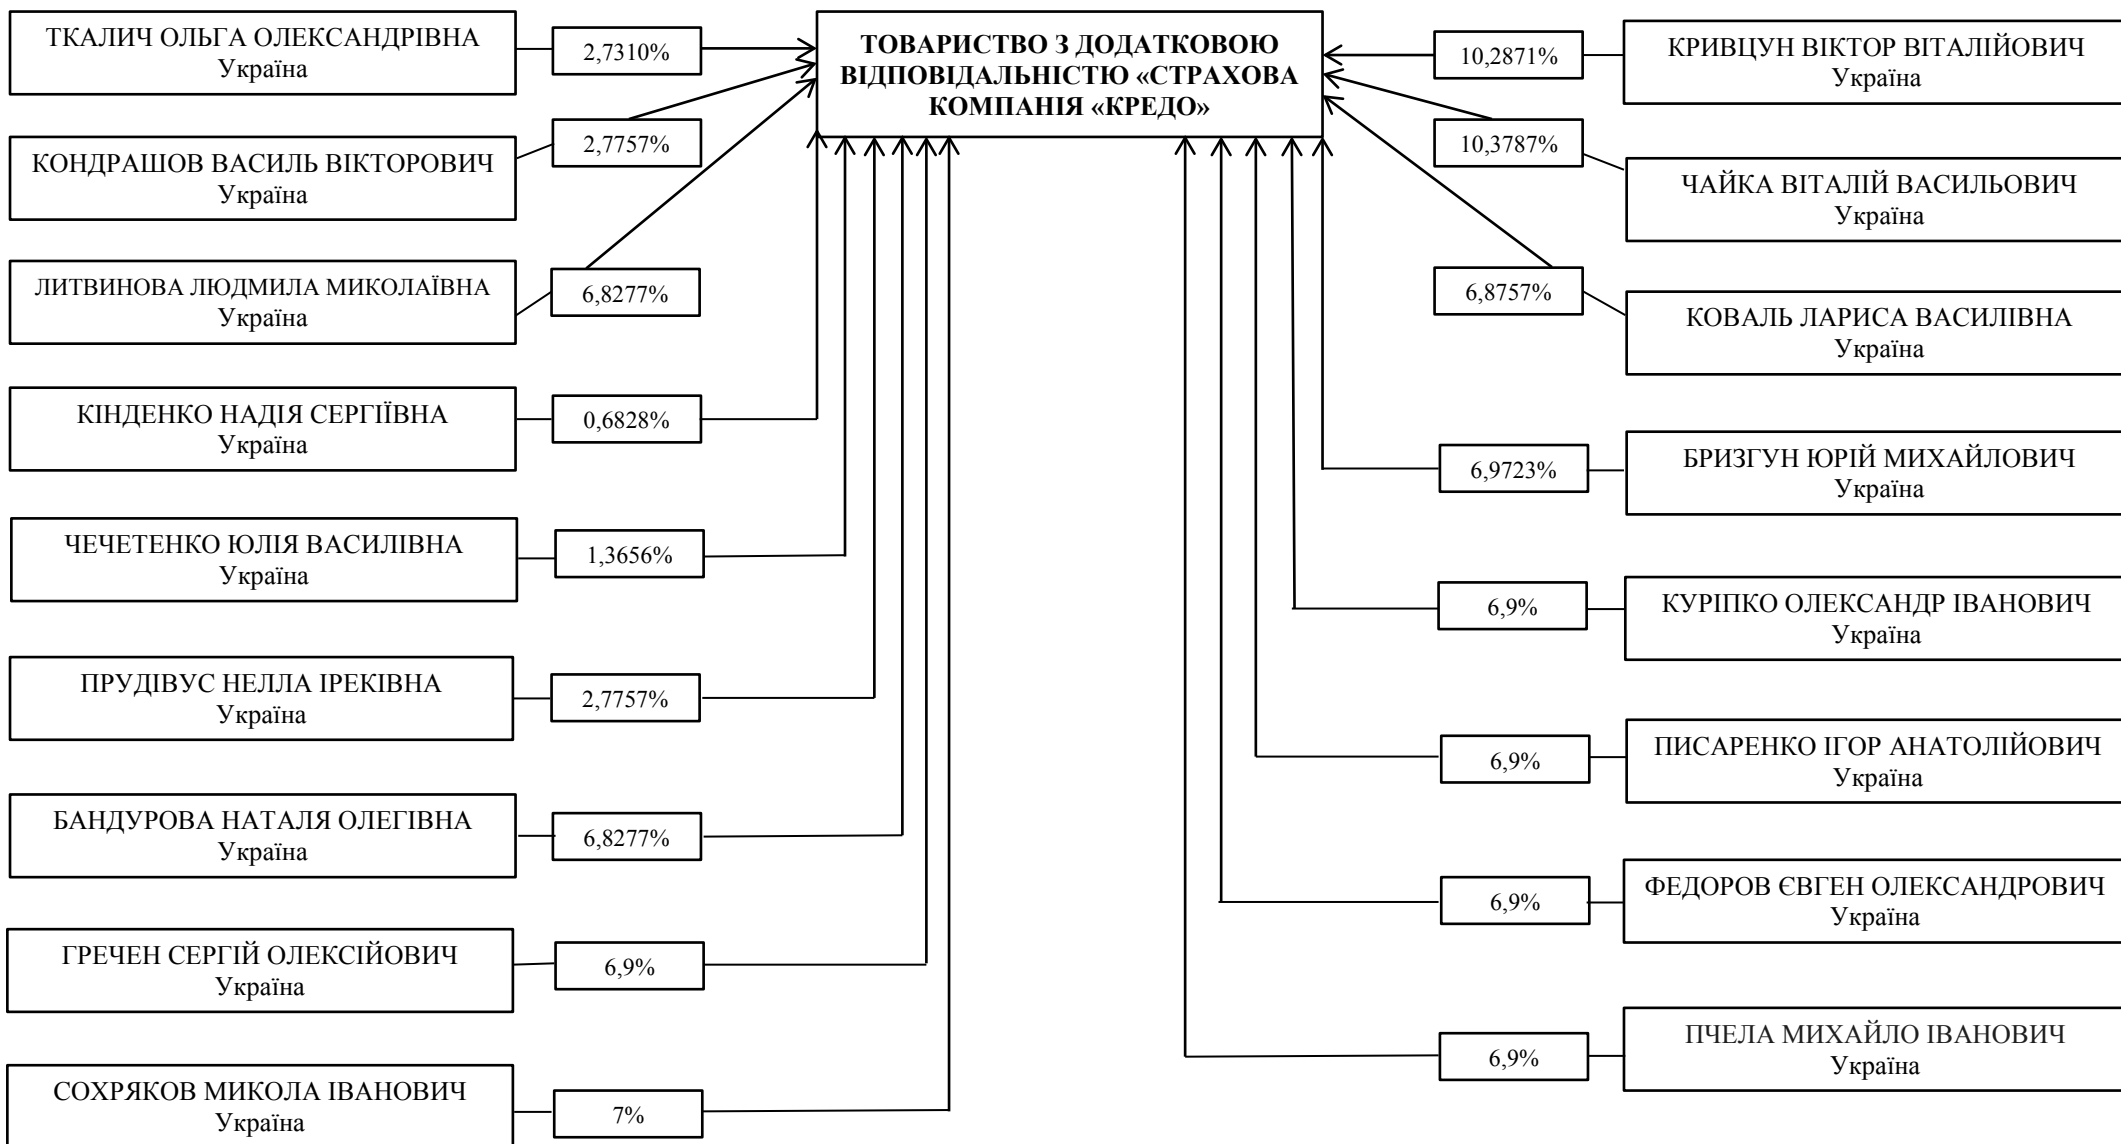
ТКАЛИЧ ОЛЬГА ОЛЕКСАНДРІВНА
Україна

2,7310%

ТОВАРИСТВО З ДОДАТКОВОЮ ВІДПОВІДАЛЬНІСТЮ «СТРАХОВА КОМПАНІЯ «КРЕДО»

10,2871%

КРИВЦУН ВІКТОР ВІТАЛІЙОВИЧ
Україна

2,7757%

КОНДРАШОВ ВАСИЛЬ ВІКТОРОВИЧ
Україна

10,3787%

ЧАЙКА ВІТАЛІЙ ВАСИЛЬОВИЧ
Україна

ЛИТВИНОВА ЛЮДМИЛА МИКОЛАЇВНА
Україна

6,8277%

6,8757%

КОВАЛЬ ЛАРИСА ВАСИЛІВНА
Україна

КІНДЕНКО НАДІЯ СЕРГІЇВНА
Україна

0,6828%

6,9723%

БРИЗГУН ЮРІЙ МИХАЙЛОВИЧ
Україна

ЧЕЧЕТЕНКО ЮЛІЯ ВАСИЛІВНА
Україна

1,3656%

6,9%

КУРІПКО ОЛЕКСАНДР ІВАНОВИЧ
Україна

ПРУДІВУС НЕЛЛА ІРЕКІВНА
Україна

2,7757%

6,9%

ПИСАРЕНКО ІГОР АНАТОЛІЙОВИЧ
Україна

БАНДУРОВА НАТАЛЯ ОЛЕГІВНА
Україна

6,8277%

6,9%

ФЕДОРОВ ЄВГЕН ОЛЕКСАНДРОВИЧ
Україна

ГРЕЧЕН СЕРГІЙ ОЛЕКСІЙОВИЧ
Україна

6,9%

6,9%

ПЧЕЛА МИХАЙЛО ІВАНОВИЧ
Україна

СОХРЯКОВ МИКОЛА ІВАНОВИЧ
Україна

7%